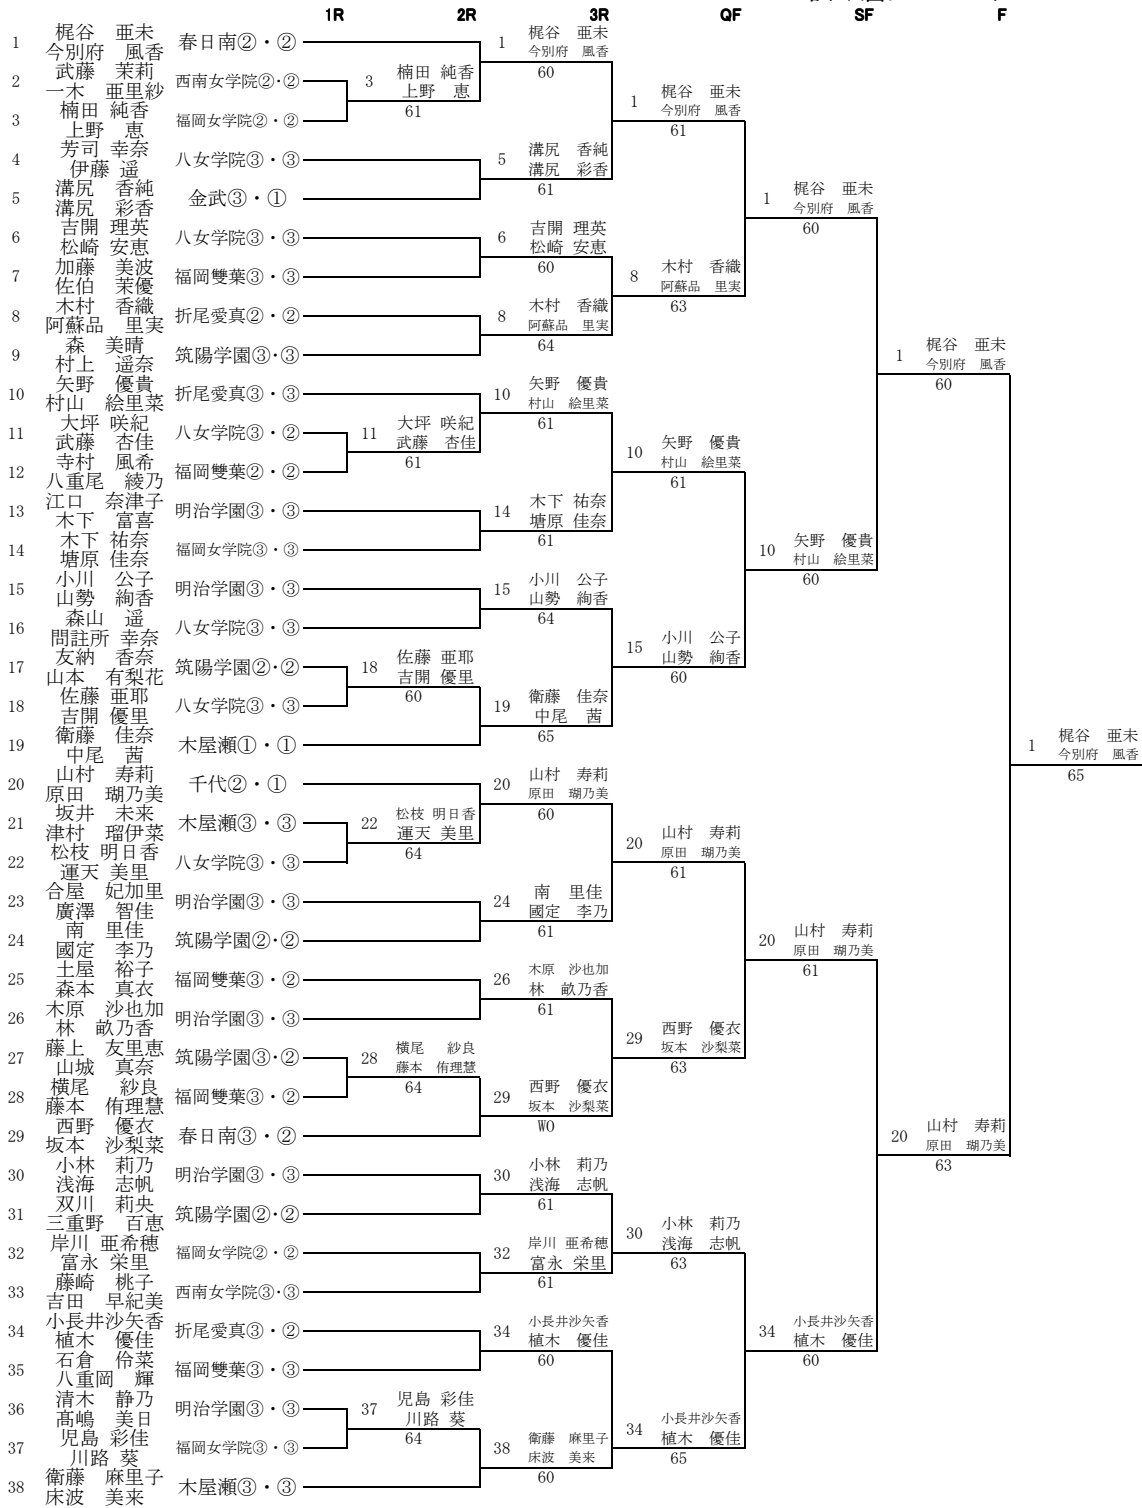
1R 2R 3R QF SF F

1 梶谷 亜未 今別府 風香 春日南②・②
2 武藤 茉莉 一木 亜里紗 西南女学院②・②
3 楠田 純香 上野 恵 福岡女学院②・②
4 芳司 幸奈 伊藤 遥 八女学院③・③
5 溝尻 香純 溝尻 彩香 金武③・①
6 吉開 理英 松崎 安恵 八女学院③・③
7 加藤 美波 佐伯 茉優 福岡雙葉③・③
8 木村 香織 阿蘇品 里実 折尾愛真②・②
9 森 美晴 村上 遥奈 筑陽学園③・③
10 矢野 優貴 村山 絵里菜 折尾愛真③・③
11 大坪 咲紀 武藤 杏佳 八女学院③・②
12 寺村 風希 八重尾 綾乃 福岡雙葉②・②
13 江口 奈津子 木下 富喜 明治学園③・③
14 木下 祐奈 塘原 佳奈 福岡女学院③・③
15 小川 公子 山勢 絢香 明治学園③・③
16 森山 遥 問註所 幸奈 八女学院③・③
17 友納 香奈 山本 有梨花 筑陽学園②・②
18 佐藤 亜耶 吉開 優里 八女学院③・③
19 衛藤 佳奈 中尾 茜 木屋瀬①・①
20 山村 寿莉 原田 瑚乃美 千代②・①
21 坂井 未来 津村 瑠伊菜 木屋瀬③・③
22 松枝 明日香 運天 美里 八女学院③・③
23 合屋 妃加里 廣澤 智佳 明治学園③・③
24 南 里佳 國定 李乃 筑陽学園②・②
25 土屋 裕子 森本 真衣 福岡雙葉③・②
26 木原 沙也加 林 畝乃香 明治学園③・③
27 藤上 友里恵 山城 真奈 筑陽学園③・②
28 横尾 紗良 藤本 侑理慧 福岡雙葉③・②
29 西野 優衣 坂本 沙梨菜 春日南③・②
30 小林 莉乃 浅海 志帆 明治学園③・③
31 双川 莉央 三重野 百恵 筑陽学園②・②
32 岸川 亜希穂 富永 栄里 福岡女学院②・②
33 藤崎 桃子 吉田 早紀美 西南女学院③・③
34 小長井沙矢香 植木 優佳 折尾愛真③・②
35 石倉 伶菜 八重岡 輝 福岡雙葉③・③
36 清木 静乃 髙嶋 美日 明治学園③・③
37 児島 彩佳 川路 葵 福岡女学院③・③
38 衛藤 麻里子 床波 美来 木屋瀬③・③

3 楠田 純香 上野 恵 61
11 大坪 咲紀 武藤 杏佳 61
18 佐藤 亜耶 吉開 優里 60
22 松枝 明日香 運天 美里 64
28 横尾 紗良 藤本 侑理慧 64
37 児島 彩佳 川路 葵 64

1 梶谷 亜未 今別府 風香 60
5 溝尻 香純 溝尻 彩香 61
6 吉開 理英 松崎 安恵 60
8 木村 香織 阿蘇品 里実 64
10 矢野 優貴 村山 絵里菜 61
14 木下 祐奈 塘原 佳奈 61
15 小川 公子 山勢 絢香 64
19 衛藤 佳奈 中尾 茜 65
20 山村 寿莉 原田 瑚乃美 60
24 南 里佳 國定 李乃 61
26 木原 沙也加 林 畝乃香 61
29 西野 優衣 坂本 沙梨菜 WO
30 小林 莉乃 浅海 志帆 61
32 岸川 亜希穂 富永 栄里 61
34 小長井沙矢香 植木 優佳 60
38 衛藤 麻里子 床波 美来 60

1 梶谷 亜未 今別府 風香 61
8 木村 香織 阿蘇品 里実 63
10 矢野 優貴 村山 絵里菜 61
15 小川 公子 山勢 絢香 60
20 山村 寿莉 原田 瑚乃美 61
29 西野 優衣 坂本 沙梨菜 63
30 小林 莉乃 浅海 志帆 63
34 小長井沙矢香 植木 優佳 65

1 梶谷 亜未 今別府 風香 60
10 矢野 優貴 村山 絵里菜 60
20 山村 寿莉 原田 瑚乃美 61
34 小長井沙矢香 植木 優佳 60

1 梶谷 亜未 今別府 風香 60
20 山村 寿莉 原田 瑚乃美 63

1 梶谷 亜未 今別府 風香 65